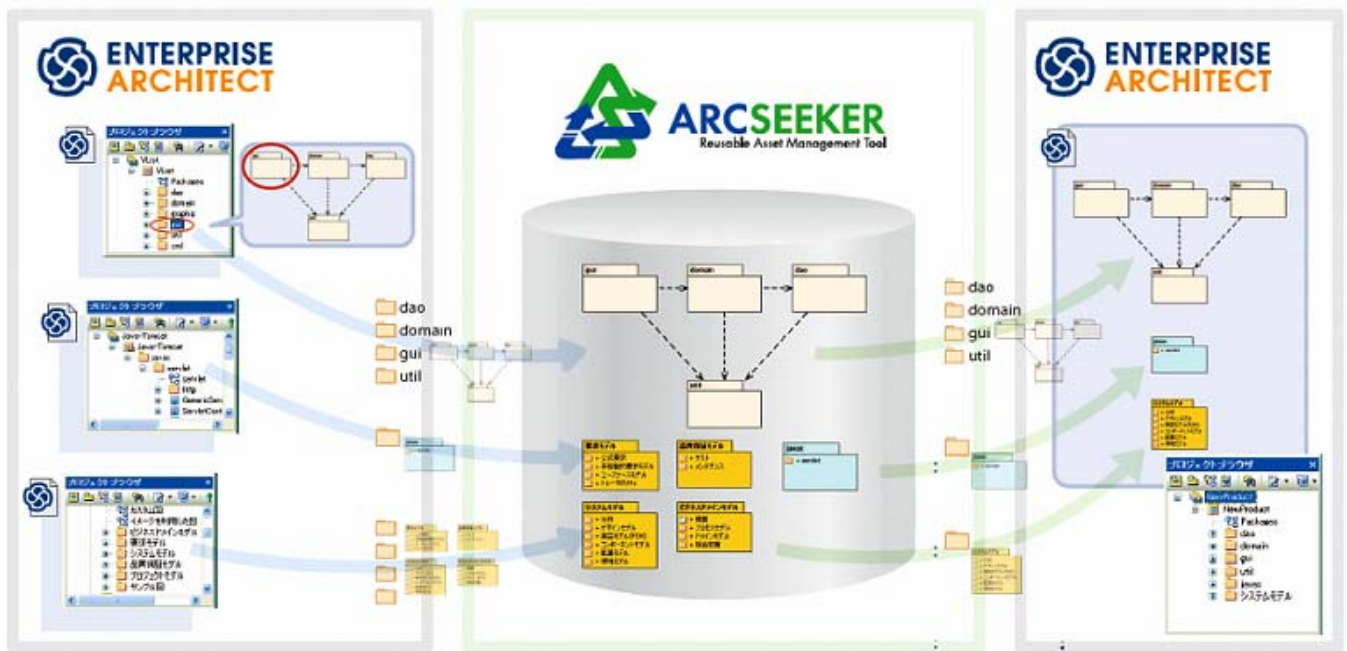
ENTERPRISE ARCHITECT

プロジェクトブラウザ

Packages

dao

domain

graphics

gui

util

xml

プロジェクトブラウザ

servlet

http

GenericServ

ServletConf

プロジェクトブラウザ

ビジネスドメインモデル

要求モデル

システムモデル

プロジェクトモデル

サンプル図

ARCSEEKER

Reusable Asset Management Tool

dao

domain

gui

util

gui

domain

dao

util

要求モデル

システムモデル

ENTERPRISE ARCHITECT

dao

domain

gui

util

gui

domain

dao

util

プロジェクトブラウザ

NewProduct

NewProduct

Packages

dao

domain

gui

util

javax

システムモデル